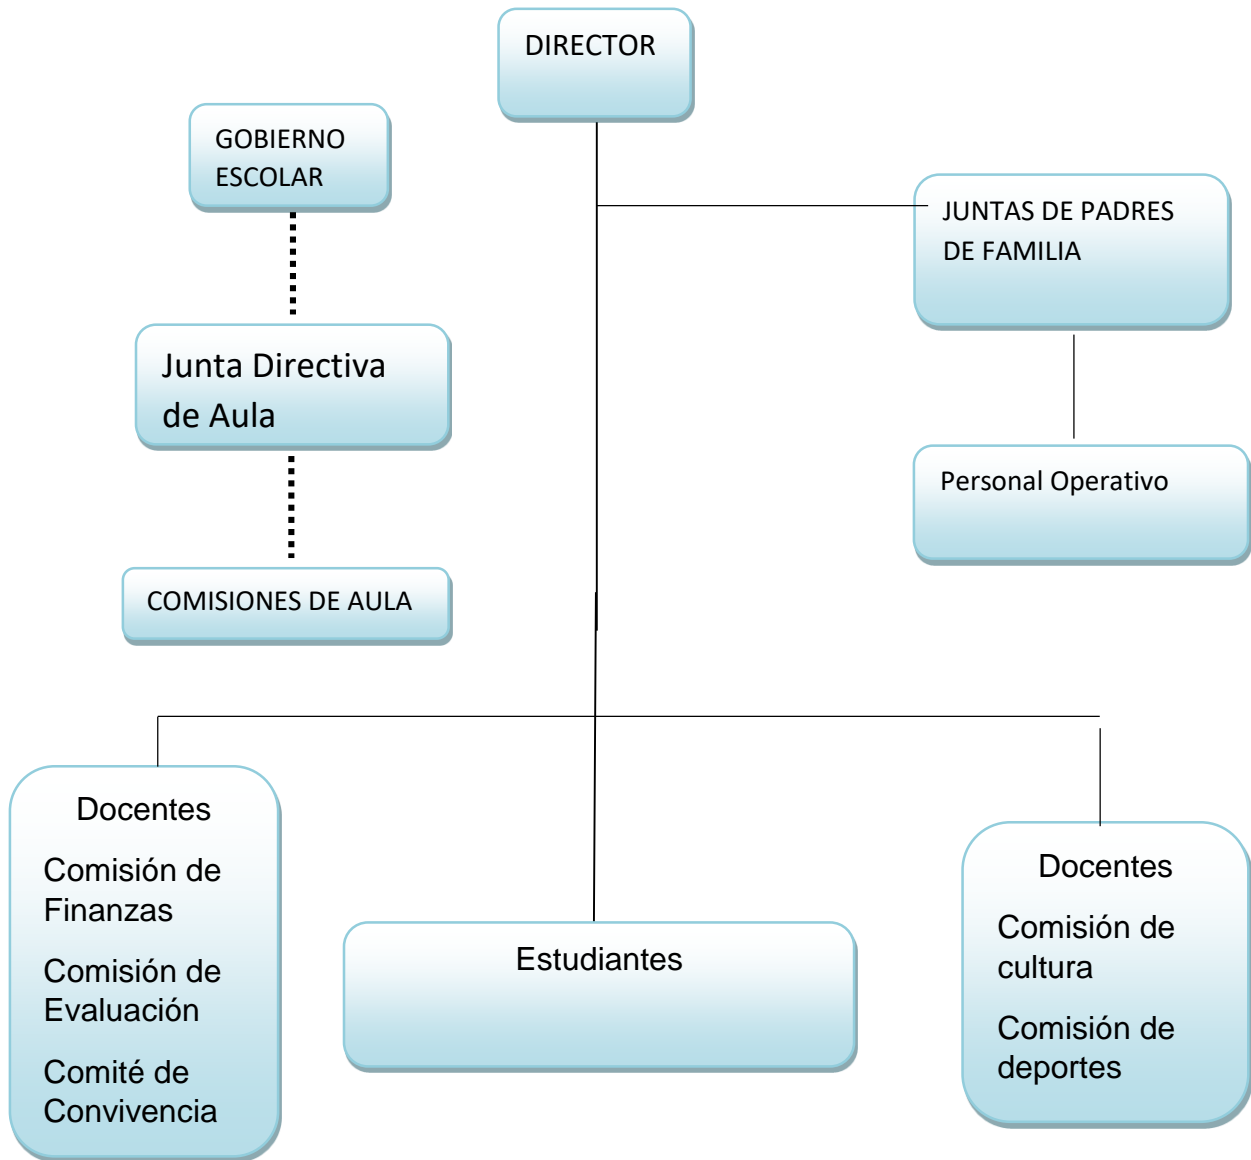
DIRECTOR

GOBIERNO ESCOLAR

JUNTAS DE PADRES DE FAMILIA

Junta Directiva de Aula

Personal Operativo

COMISIONES DE AULA

Docentes

Comisión de Finanzas

Comisión de Evaluación

Comité de Convivencia

Estudiantes

Docentes

Comisión de cultura

Comisión de deportes